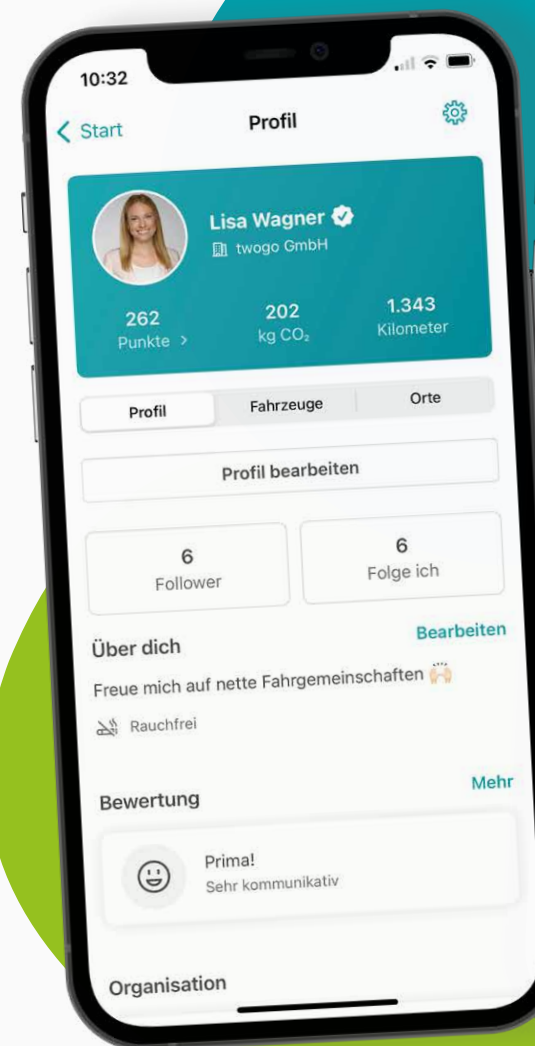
10:32

< Start

Profil

Lisa Wagner

twogo GmbH

262
Punkte >

202
kg $CO_2$

1.343
Kilometer

Profil

Fahrzeuge

Orte

Profil bearbeiten

6
Follower

6
Folge ich

Über dich

Bearbeiten

Freue mich auf nette Fahrgemeinschaften 🙌

Rauchfrei

Bewertung

Mehr

Prima!
Sehr kommunikativ

Organisation